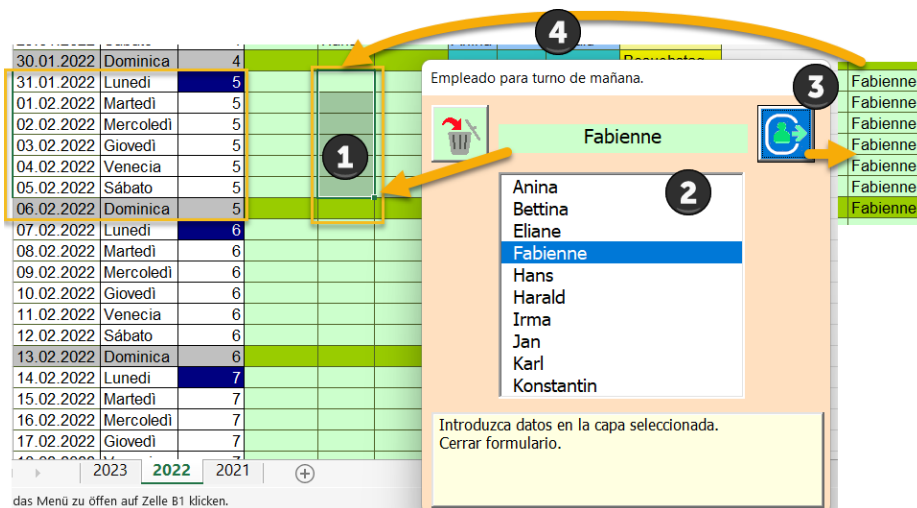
| | | |
|---|---|---|
| 30.01.2022 | Dominica | 4 |
| 31.01.2022 | Lunedi | 5 |
| 01.02.2022 | Martedì | 5 |
| 02.02.2022 | Mercoledì | 5 |
| 03.02.2022 | Giovedì | 5 |
| 04.02.2022 | Venecia | 5 |
| 05.02.2022 | Sábato | 5 |
| 06.02.2022 | Dominica | 5 |
| 07.02.2022 | Lunedi | 6 |
| 08.02.2022 | Martedì | 6 |
| 09.02.2022 | Mercoledì | 6 |
| 10.02.2022 | Giovedì | 6 |
| 11.02.2022 | Venecia | 6 |
| 12.02.2022 | Sábato | 6 |
| 13.02.2022 | Dominica | 6 |
| 14.02.2022 | Lunedi | 7 |
| 15.02.2022 | Martedì | 7 |
| 16.02.2022 | Mercoledì | 7 |
| 17.02.2022 | Giovedì | 7 |

Besuchstag

4

1

Empleado para turno de mañana.

3

Fabienne

2

Anina
Bettina
Eliane
Fabienne
Hans
Harald
Irma
Jan
Karl
Konstantin

Introduzca datos en la capa seleccionada.
Cerrar formulario.

Fabienne
Fabienne
Fabienne
Fabienne
Fabienne
Fabienne
Fabienne

2023 2022 2021

das Menü zu öffen auf Zelle B1 klicken.